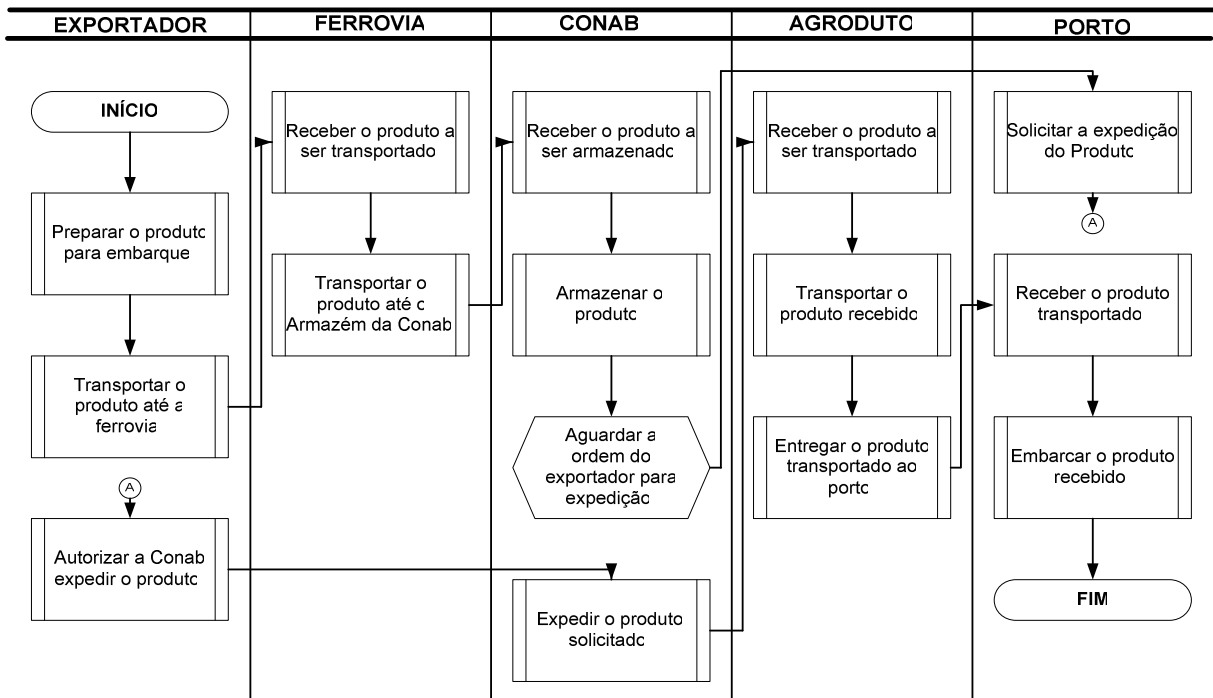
| EXPORTADOR | FERROVIA | CONAB | AGRODUTO | PORTO |
|---|---|---|---|---|

INÍCIO

Preparar o produto para embarque

Transportar o produto até a ferrovia

A

Autorizar a Conab expedir o produto

Receber o produto a ser transportado

Transportar o produto até o Armazém da Conab

Receber o produto a ser armazenado

Armazenar o produto

Aguardar a ordem do exportador para expedição

Expedir o produto solicitado

Receber o produto a ser transportado

Transportar o produto recebido

Entregar o produto transportado ao porto

Solicitar a expedição do Produto

A

Receber o produto transportado

Embarcar o produto recebido

FIM